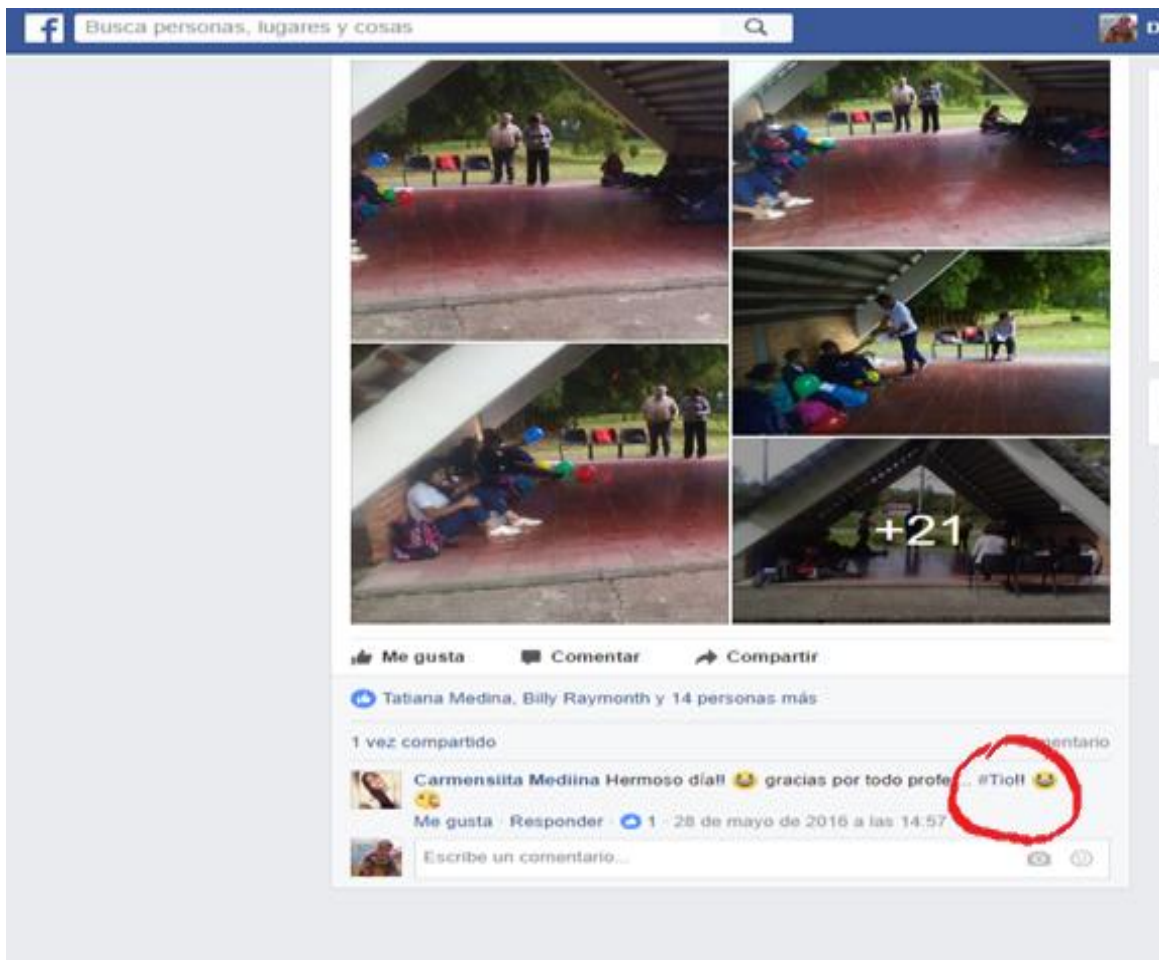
Busca personas, lugares y cosas

D

+21

Me gusta Comentar Compartir

Tatiana Medina, Billy Raymonth y 14 personas más

1 vez compartido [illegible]entario

Carmensiita Mediina Hermoso día!! 😂 gracias por todo profe... #Tio!! 😂 😘

Me gusta · Responder · 1 · 28 de mayo de 2016 a las 14:57

Escribe un comentario...